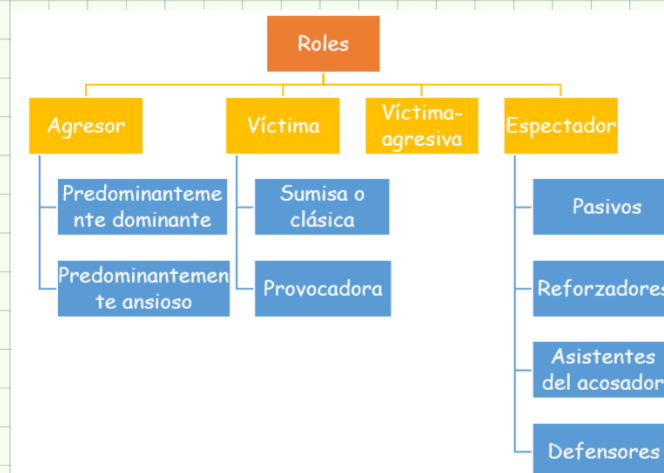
Roles

Agresor

Predominantemente dominante

Predominantemente ansioso

Víctima

Sumisa o clásica

Provocadora

Víctima-agresiva

Espectador

Pasivos

Reforzadores

Asistentes del acosador

Defensores